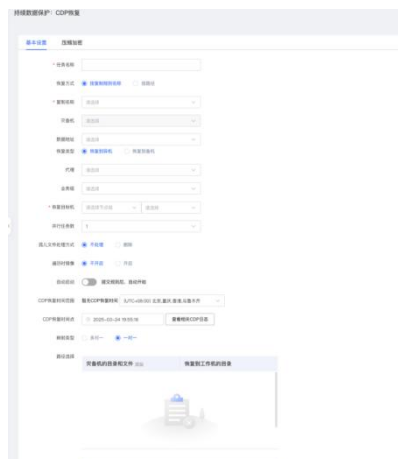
持续数据保护 / CDP恢复

基本设置　　 高级设置

* 任务名称

恢复方式　◉ 恢复到指定机　○ 原路径

* 目标主机　请选择

虚拟机　请选择

数据磁盘　请选择

恢复类型　◉ 恢复到新机　○ 恢复到原机

代理　请选择

业务组　请选择

* 恢复目标机　请选择节点　请选择

并行任务数　1

遇上文件处理方式　◉ 不处理　○ 覆盖

遇到时增量　◉ 不开启　○ 开启

启动后运行　　 随后重新机，自动开始

CDP恢复时间范围　最近CDP恢复时间　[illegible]

CDP恢复时间点　2020-03-24 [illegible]　查看可用CDP日志

映射类型　○ 多对一　◉ 一对一

路径选择

可备份的目录和文件 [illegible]　恢复到工作机的目录